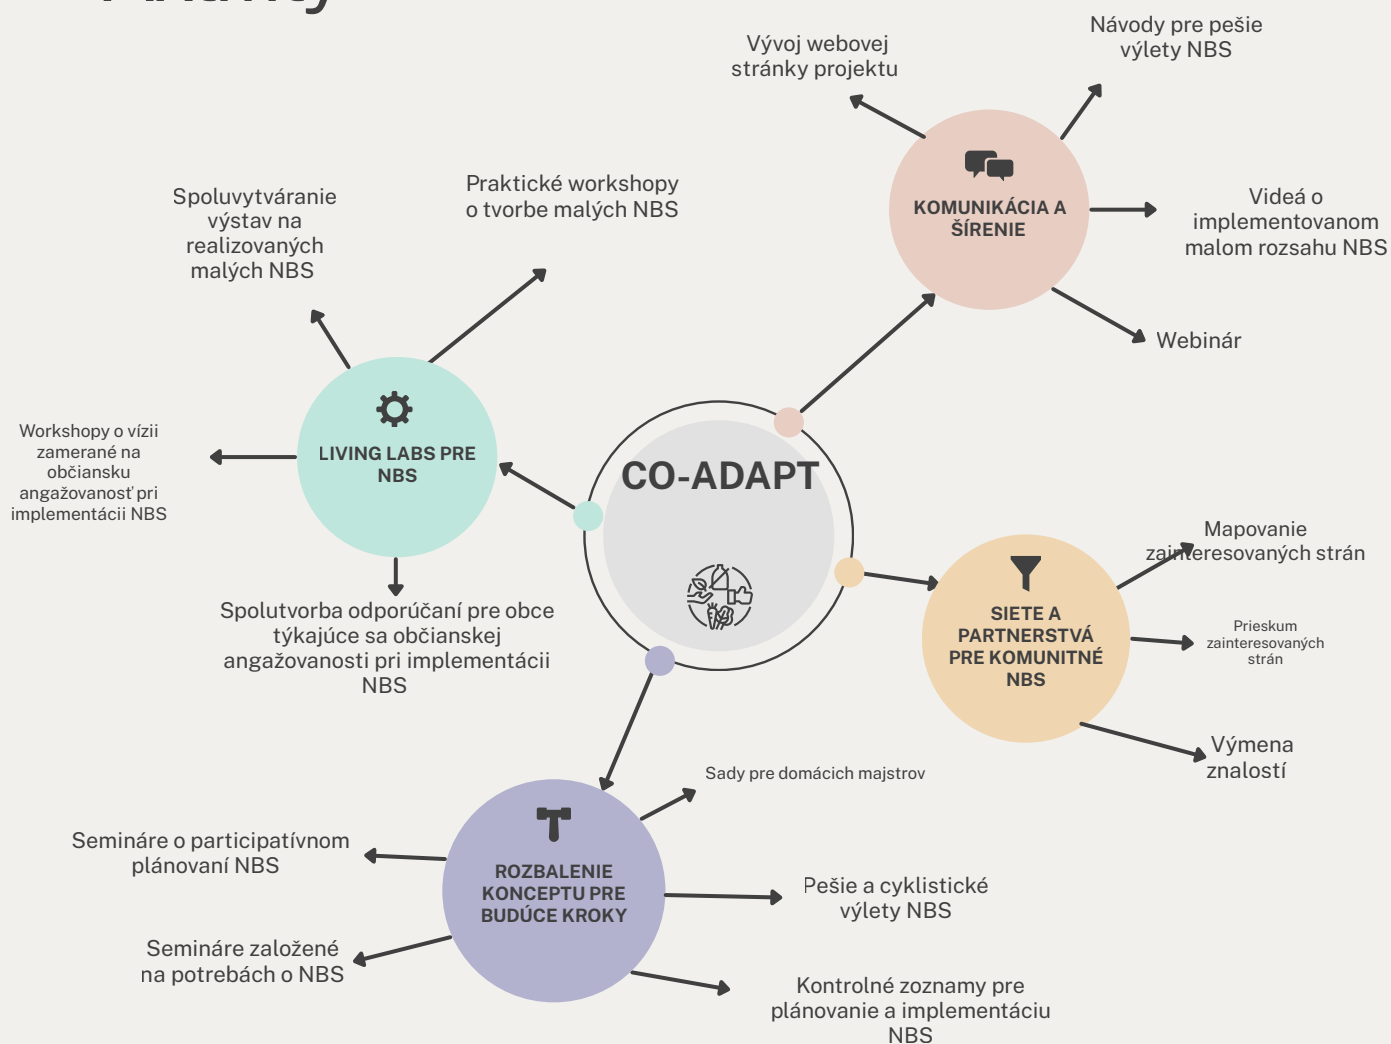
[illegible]

Vývoj webovej stránky projektu

Návody pre pešie výlety NBS

KOMUNIKÁCIA A ŠÍRENIE

Videá o implementovanom malom rozsahu NBS

Webinár

Spoluvytváranie výstav na realizovaných malých NBS

Praktické workshopy o tvorbe malých NBS

LIVING LABS PRE NBS

Workshopy o vízii zamerané na občiansku angažovanosť pri implementácii NBS

CO-ADAPT

Spolutvorba odporúčaní pre obce týkajúce sa občianskej angažovanosti pri implementácii NBS

Mapovanie zainteresovaných strán

SIETE A PARTNERSTVÁ PRE KOMUNITNÉ NBS

Prieskum zainteresovaných strán

Výmena znalostí

Sady pre domácich majstrov

ROZBALENIE KONCEPTU PRE BUDÚCE KROKY

Semináre o participatívnom plánovaní NBS

Pešie a cyklistické výlety NBS

Semináre založené na potrebách o NBS

Kontrolné zoznamy pre plánovanie a implementáciu NBS